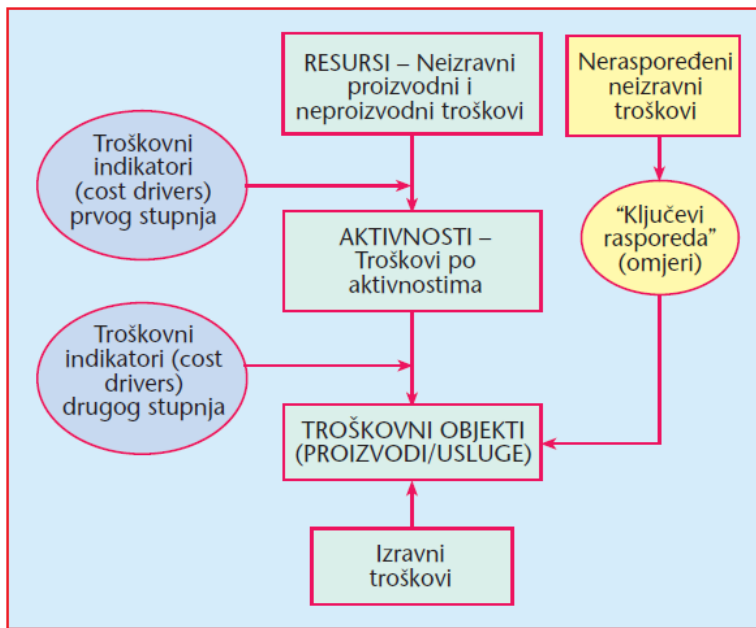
RESURSI – Neizravni proizvodni i neproizvodni troškovi

Neraspoređeni neizravni troškovi

Troškovni indikatori (cost drivers) prvog stupnja

AKTIVNOSTI – Troškovi po aktivnostima

“Ključevi rasporeda” (omjeri)

Troškovni indikatori (cost drivers) drugog stupnja

TROŠKOVNI OBJEKTI (PROIZVODI/USLUGE)

Izravni troškovi